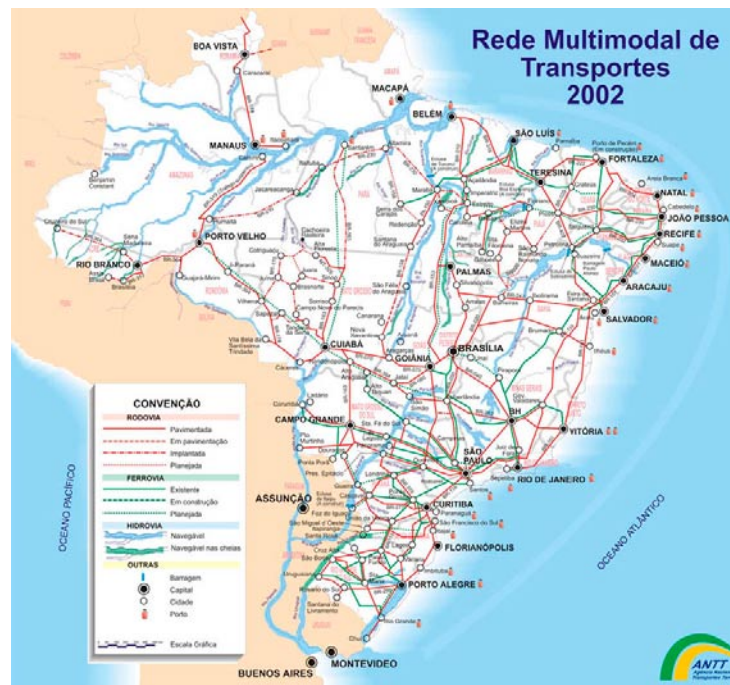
Rede Multimodal de Transportes 2002

BOA VISTA
MACAPÁ
BELÉM
SÃO LUÍS
FORTALEZA
TERESINA
NATAL
JOÃO PESSOA
RECIFE
MACEIÓ
ARACAJU
SALVADOR
MANAUS
PORTO VELHO
RIO BRANCO
PALMAS
CUIABÁ
BRASÍLIA
GOIÂNIA
BH
VITÓRIA
CAMPO GRANDE
SÃO PAULO
RIO DE JANEIRO
ASSUNÇÃO
CURITIBA
FLORIANÓPOLIS
PORTO ALEGRE
BUENOS AIRES
MONTEVIDEO

OCEANO PACÍFICO
OCEANO ATLÂNTICO

CONVENÇÃO
RODOVIA
Pavimentada
Em pavimentação
Implantada
Planejada
FERROVIA
Existente
Em construção
Planejada
HIDROVIA
Navegável
Navegável nas cheias
OUTRAS
Barragem
Capital
Cidade
Porto
Escala Gráfica

ANTT